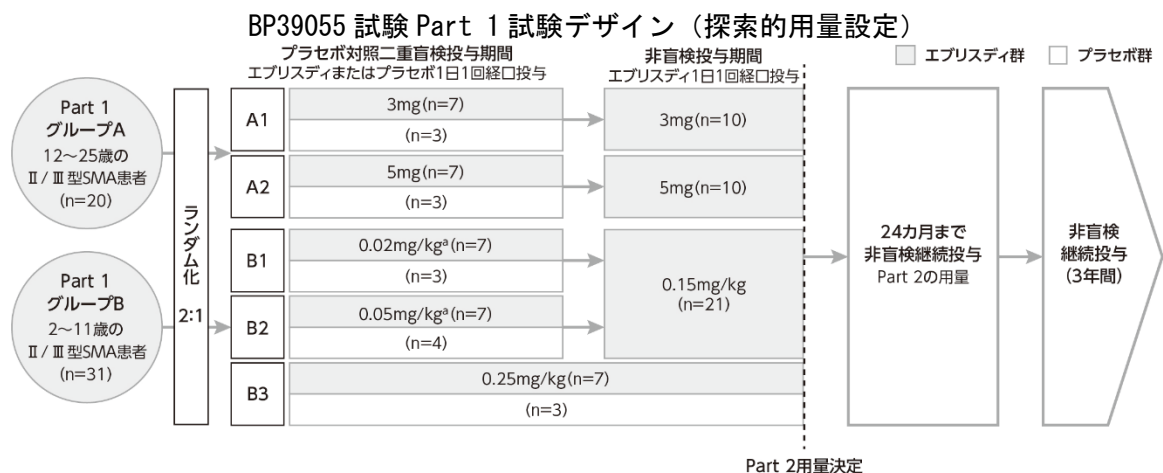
BP39055 試験 Part 1 試験デザイン（探索的用量設定）

プラセボ対照二重盲検投与期間
エブリスディまたはプラセボ1日1回経口投与

非盲検投与期間
エブリスディ1日1回経口投与

エブリスディ群　プラセボ群

Part 1
グループA
12〜25歳の
Ⅱ/Ⅲ型SMA患者
(n=20)

Part 1
グループB
2〜11歳の
Ⅱ/Ⅲ型SMA患者
(n=31)

ランダム化
2:1

A1
3mg(n=7)
(n=3)
3mg(n=10)

A2
5mg(n=7)
(n=3)
5mg(n=10)

B1
0.02mg/kg$^a$(n=7)
(n=3)

B2
0.05mg/kg$^a$(n=7)
(n=4)

0.15mg/kg
(n=21)

B3
0.25mg/kg(n=7)
(n=3)

24カ月まで
非盲検継続投与
Part 2の用量

非盲検
継続投与
(3年間)

Part 2用量決定